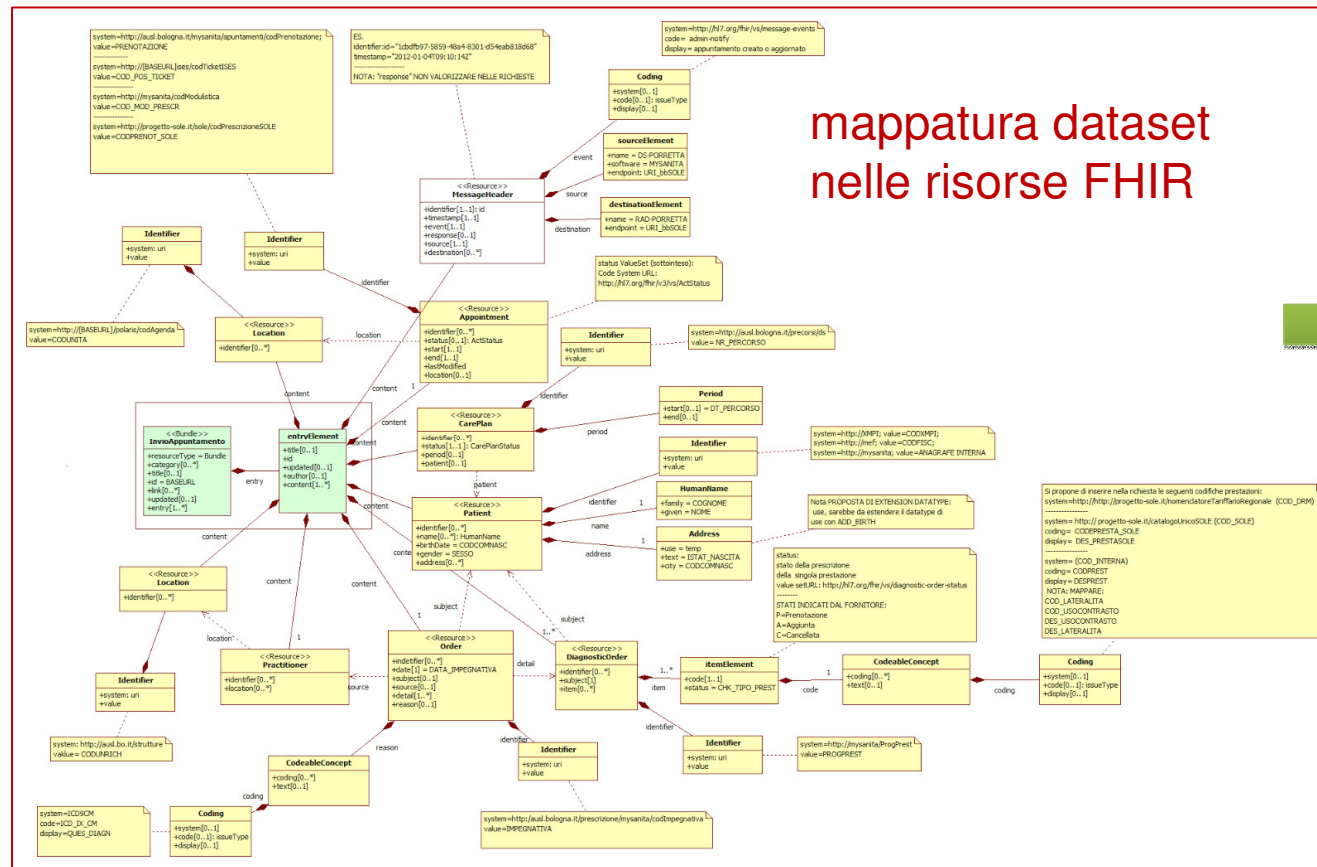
mappatura dataset nelle risorse FHIR

system=http://ausl.bologna.it/mysanita/apuntamenti/codPrenotazione;
value=PRENOTAZIONE
--------------
system=http://[BASEURL]ises/codTicketISES
value=COD_POS_TICKET
--------------
system=http://mysanita/codModulistica
value=COD_MOD_PRESCR
--------------
system=http://progetto-sole.it/sole/codPrescrizioneSOLE
value=CODPRENOT_SOLE

ES.
identifier:id="1cbdfb97-5859-48a4-8301-d54eab818d68"
timestamp="2012-01-04T09:10:14Z"
--------------
NOTA: "response" NON VALORIZZARE NELLE RICHIESTE

system=http://hl7.org/fhir/vs/message-events
code= admin-notify
display= appuntamento creato o aggiornato

Coding
+system[0..1]
+code[0..1]: issueType
+display[0..1]

event

sourceElement
+name = DS-PORRETTA
+software = MYSANITA
+endpoint: URI_bbSOLE

source

<<Resource>>
MessageHeader
+identifier[1..1]: id
+timestamp[1..1]
+event[1..1]
+response[0..1]
+source[1..1]
+destination[0..*]

destinationElement
+name = RAD-PORRETTA
+endpoint = URI_bbSOLE

destination

Identifier
+system: uri
+value

Identifier
+system: uri
+value

identifier

status ValueSet (sottointeso):
Code System URL:
http://hl7.org/fhir/v3/vs/ActStatus

system=http://[BASEURL]/polaris/codAgenda
value=CODUNITA

<<Resource>>
Location
+identifier[0..*]

location

<<Resource>>
Appointment
+identifier[0..*]
+status[0..1]: ActStatus
+start[1..1]
+end[1..1]
+lastModified
+location[0..1]

Identifier
+system: uri
+value

system=http://ausl.bologna.it/precorsi/ds
value= NR_PERCORSO

content

content

1

identifier

Period
+start[0..1] = DT_PERCORSO
+end[0..1]

period

<<Bundle>>
InvioAppuntamento
+resourceType = Bundle
+category[0..*]
+title[0..1]
+id = BASEURL
+link[0..*]
+updated[0..1]
+entry[1..*]

entry

entryElement
+title[0..1]
+id
+updated[0..1]
+author[0..1]
+content[1..*]

content

content

<<Resource>>
CarePlan
+identifier[0..*]
+status[1..1]: CarePlanStatus
+period[0..1]
+patient[0..1]

Identifier
+system: uri
+value

system=http://XMPI; value=CODXMPI;
system=http://mef; value=CODFISC;
system=http://mysanita; value=ANAGRAFE INTERNA

patient

identifier

1

HumanName
+family = COGNOME
+given = NOME

name

<<Resource>>
Patient
+identifier[0..*]
+name[0..*]: HumanName
+birthDate = CODCOMNASC
+gender = SESSO
+address[0..*]

content

Nota PROPOSTA DI EXTENSION DATATYPE:
use, sarebbe da estendere il datatype di
use con ADD_BIRTH

Address
+use = temp
+text = ISTAT_NASCITA
+city = CODCOMNASC

address

1

Si propone di inserire nella richiesta le seguenti codifiche prestazioni:
system=http://http://progetto-sole.it/nomenclatoreTariffarioRegionale (COD_DRM)
--------------
system= http:// progetto-sole.it/catalogoUnicoSOLE (COD_SOLE)
coding= CODPRESTA_SOLE
display= DES_PRESTASOLE
--------------
system= (COD_INTERNA)
coding= CODPREST
display= DESPREST
NOTA: MAPPARE:
COD_LATERALITA
COD_USOCONTRASTO
DES_USOCONTRASTO
DES_LATERALITA

content

<<Resource>>
Location
+identifier[0..*]

content

conte

content

status:
stato della prescrizione
della singola prestazione
value setURL: http://hl7.org/fhir/vs/diagnostic-order-status
--------
STATI INDICATI DAL FORNITORE:
P=Prenotazione
A=Aggiunta
C=Cancellata

subject

subject

1

1..*

location

1

<<Resource>>
Practitioner
+identifier[0..*]
+location[0..*]

source

<<Resource>>
Order
+indetifier[0..*]
+date[1] = DATA_IMPEGNATIVA
+subject[0..1]
+source[0..1]
+detail[1..*]
+reason[0..1]

detail

<<Resource>>
DiagnosticOrder
+identifier[0..*]
+subject[1]
+item[0..*]

1..*

item

itemElement
+code[1..1]
+status = CHK_TIPO_PREST

1

code

CodeableConcept
+coding[0..*]
+text[0..1]

coding

Coding
+system[0..1]
+code[0..1]: issueType
+display[0..1]

Identifier
+system: uri
+value

system: http://ausl.bo.it/strutture
valdue= CODUNRICH

reason

identifier

Identifier
+system: uri
+value

identifier

Identifier
+system: uri
+value

system=http://mysanita/ProgPrest
value=PROGPREST

CodeableConcept
+coding[0..*]
+text[0..1]

coding

system=ICD9CM
code=ICD_IX_CM
display=QUES_DIAGN

Coding
+system[0..1]
+code[0..1]: issueType
+display[0..1]

system=http://ausl.bologna.it/prescrizione/mysanita/codImpegnativa
value=IMPEGNATIVA